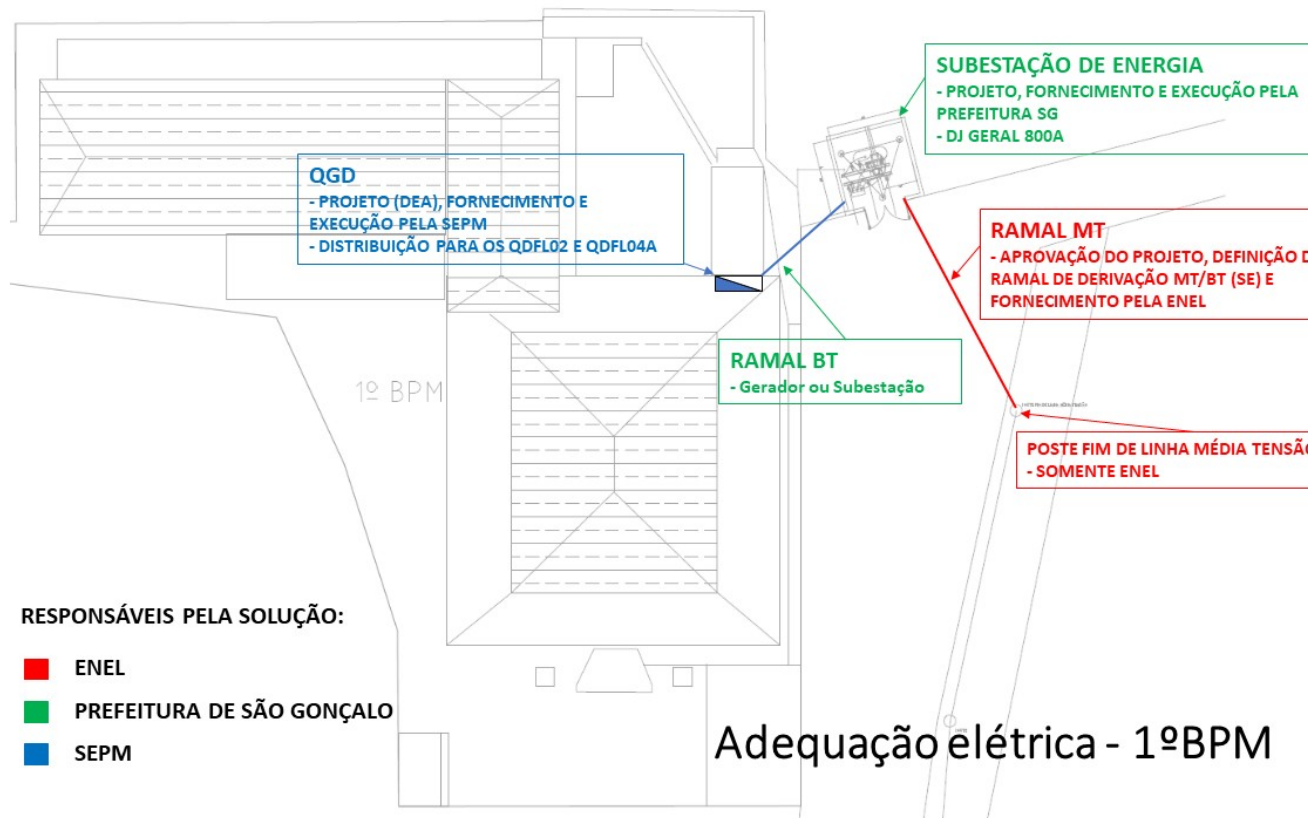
SUBESTAÇÃO DE ENERGIA
- PROJETO, FORNECIMENTO E EXECUÇÃO PELA PREFEITURA SG
- DJ GERAL 800A

QGD
- PROJETO (DEA), FORNECIMENTO E EXECUÇÃO PELA SEPM
- DISTRIBUIÇÃO PARA OS QDFL02 E QDFL04A

RAMAL MT
- APROVAÇÃO DO PROJETO, DEFINIÇÃO D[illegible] RAMAL DE DERIVAÇÃO MT/BT (SE) E FORNECIMENTO PELA ENEL

RAMAL BT
- Gerador ou Subestação

1º BPM

POSTE FIM DE LINHA MÉDIA TENSÃ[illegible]
- SOMENTE ENEL

RESPONSÁVEIS PELA SOLUÇÃO:
ENEL
PREFEITURA DE SÃO GONÇALO
SEPM

Adequação elétrica - 1ºBPM